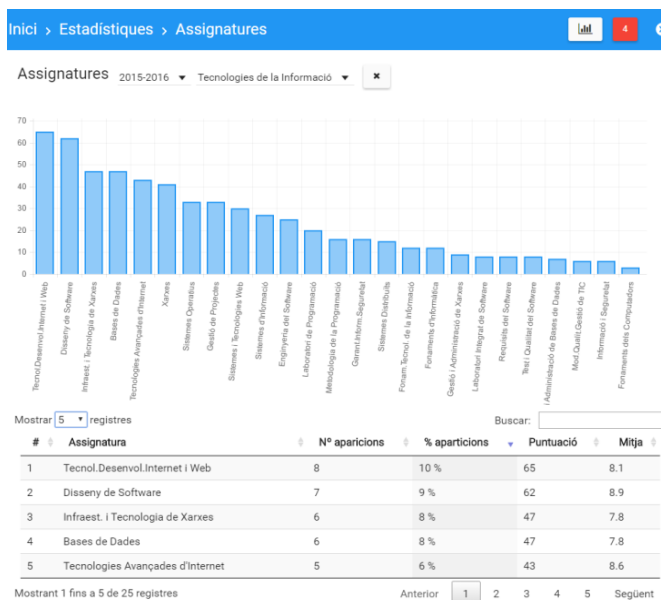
Inici › Estadístiques › Assignatures

4

Assignatures 2015-2016 Tecnologies de la Informació ×

70
60
50
40
30
20
10
0

Tecnol.Desenvol.Internet i Web
Disseny de Software
Infraest. i Tecnologia de Xarxes
Bases de Dades
Tecnologies Avançades d'Internet
Xarxes
Sistemes Operatius
Gestió de Projectes
Sistemes i Tecnologies Web
Sistemes d'Informació
Enginyeria del Software
Laboratori de Programació
Metodologia de la Programació
Garant.Inform.Seguretat
Sistemes Distribuïts
Fonam.Tecnol. de la Informació
Fonaments d'Informàtica
Gestió i Administració de Xarxes
Laboratori Integrat de Software
Requisits del Software
Test i Qualitat del Software
i Administració de Bases de Dades
Mod.Qualit.Gestió de TIC
Informació i Seguretat
Fonaments dels Computadors

Mostrar 5 registres

Buscar:

| # | Assignatura | Nº aparicions | % aparicions | Puntuació | Mitja |
|---|---|---|---|---|---|
| 1 | Tecnol.Desenvol.Internet i Web | 8 | 10 % | 65 | 8.1 |
| 2 | Disseny de Software | 7 | 9 % | 62 | 8.9 |
| 3 | Infraest. i Tecnologia de Xarxes | 6 | 8 % | 47 | 7.8 |
| 4 | Bases de Dades | 6 | 8 % | 47 | 7.8 |
| 5 | Tecnologies Avançades d'Internet | 5 | 6 % | 43 | 8.6 |

Mostrant 1 fins a 5 de 25 registres

Anterior 1 2 3 4 5 Següent